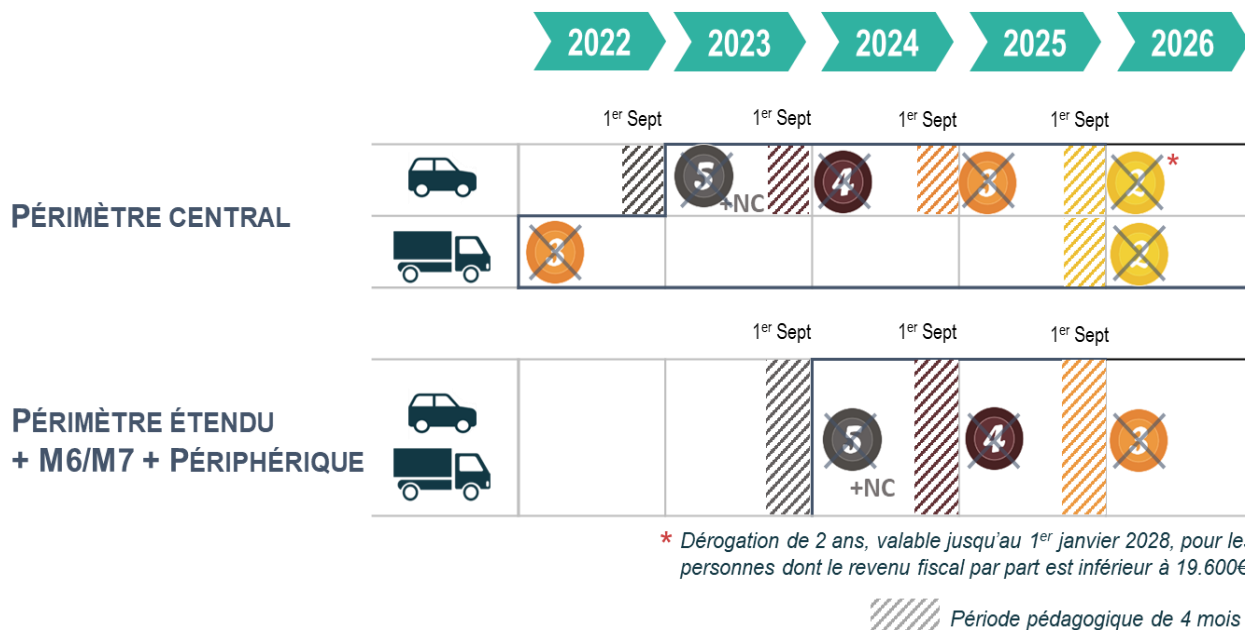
2022 2023 2024 2025 2026

1$^{er}$ Sept 1$^{er}$ Sept 1$^{er}$ Sept 1$^{er}$ Sept

PÉRIMÈTRE CENTRAL

5 +NC 4 3 3 *

3 3

1$^{er}$ Sept 1$^{er}$ Sept 1$^{er}$ Sept

PÉRIMÈTRE ÉTENDU + M6/M7 + PÉRIPHÉRIQUE

5 +NC 4 3

* Dérogation de 2 ans, valable jusqu'au 1$^{er}$ janvier 2028, pour les personnes dont le revenu fiscal par part est inférieur à 19.600€

Période pédagogique de 4 mois